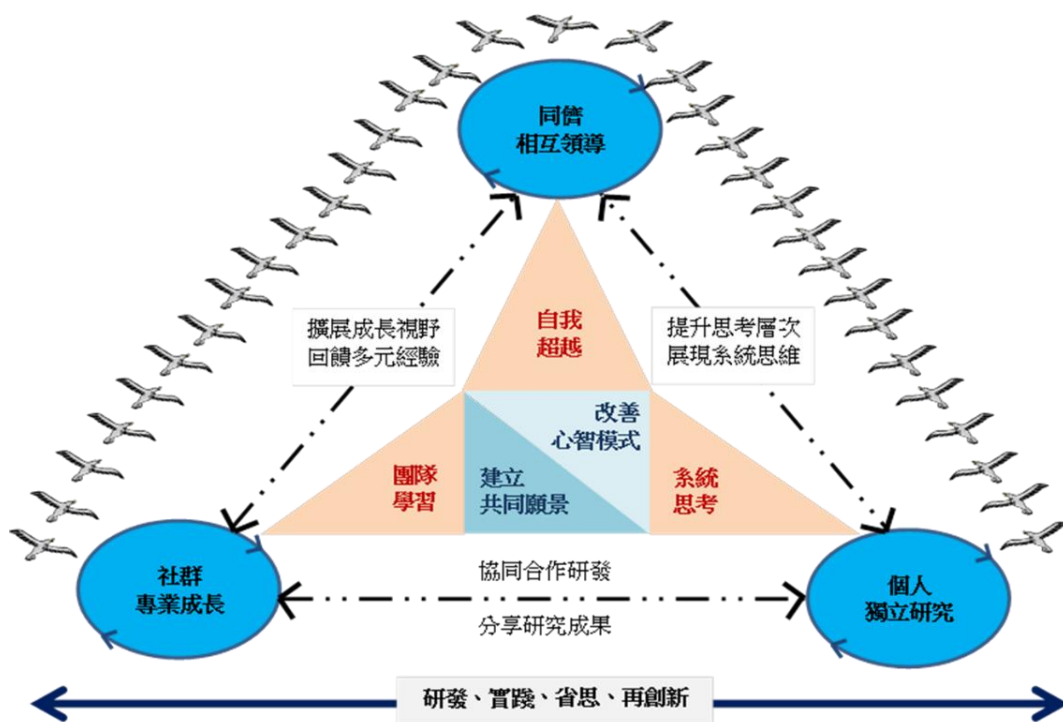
同儕
相互領導

擴展成長視野
回饋多元經驗

自我
超越

提升思考層次
展現系統思維

改善
心智模式

團隊
學習

建立
共同願景

系統
思考

社群
專業成長

協同合作研發

分享研究成果

個人
獨立研究

研發、實踐、省思、再創新